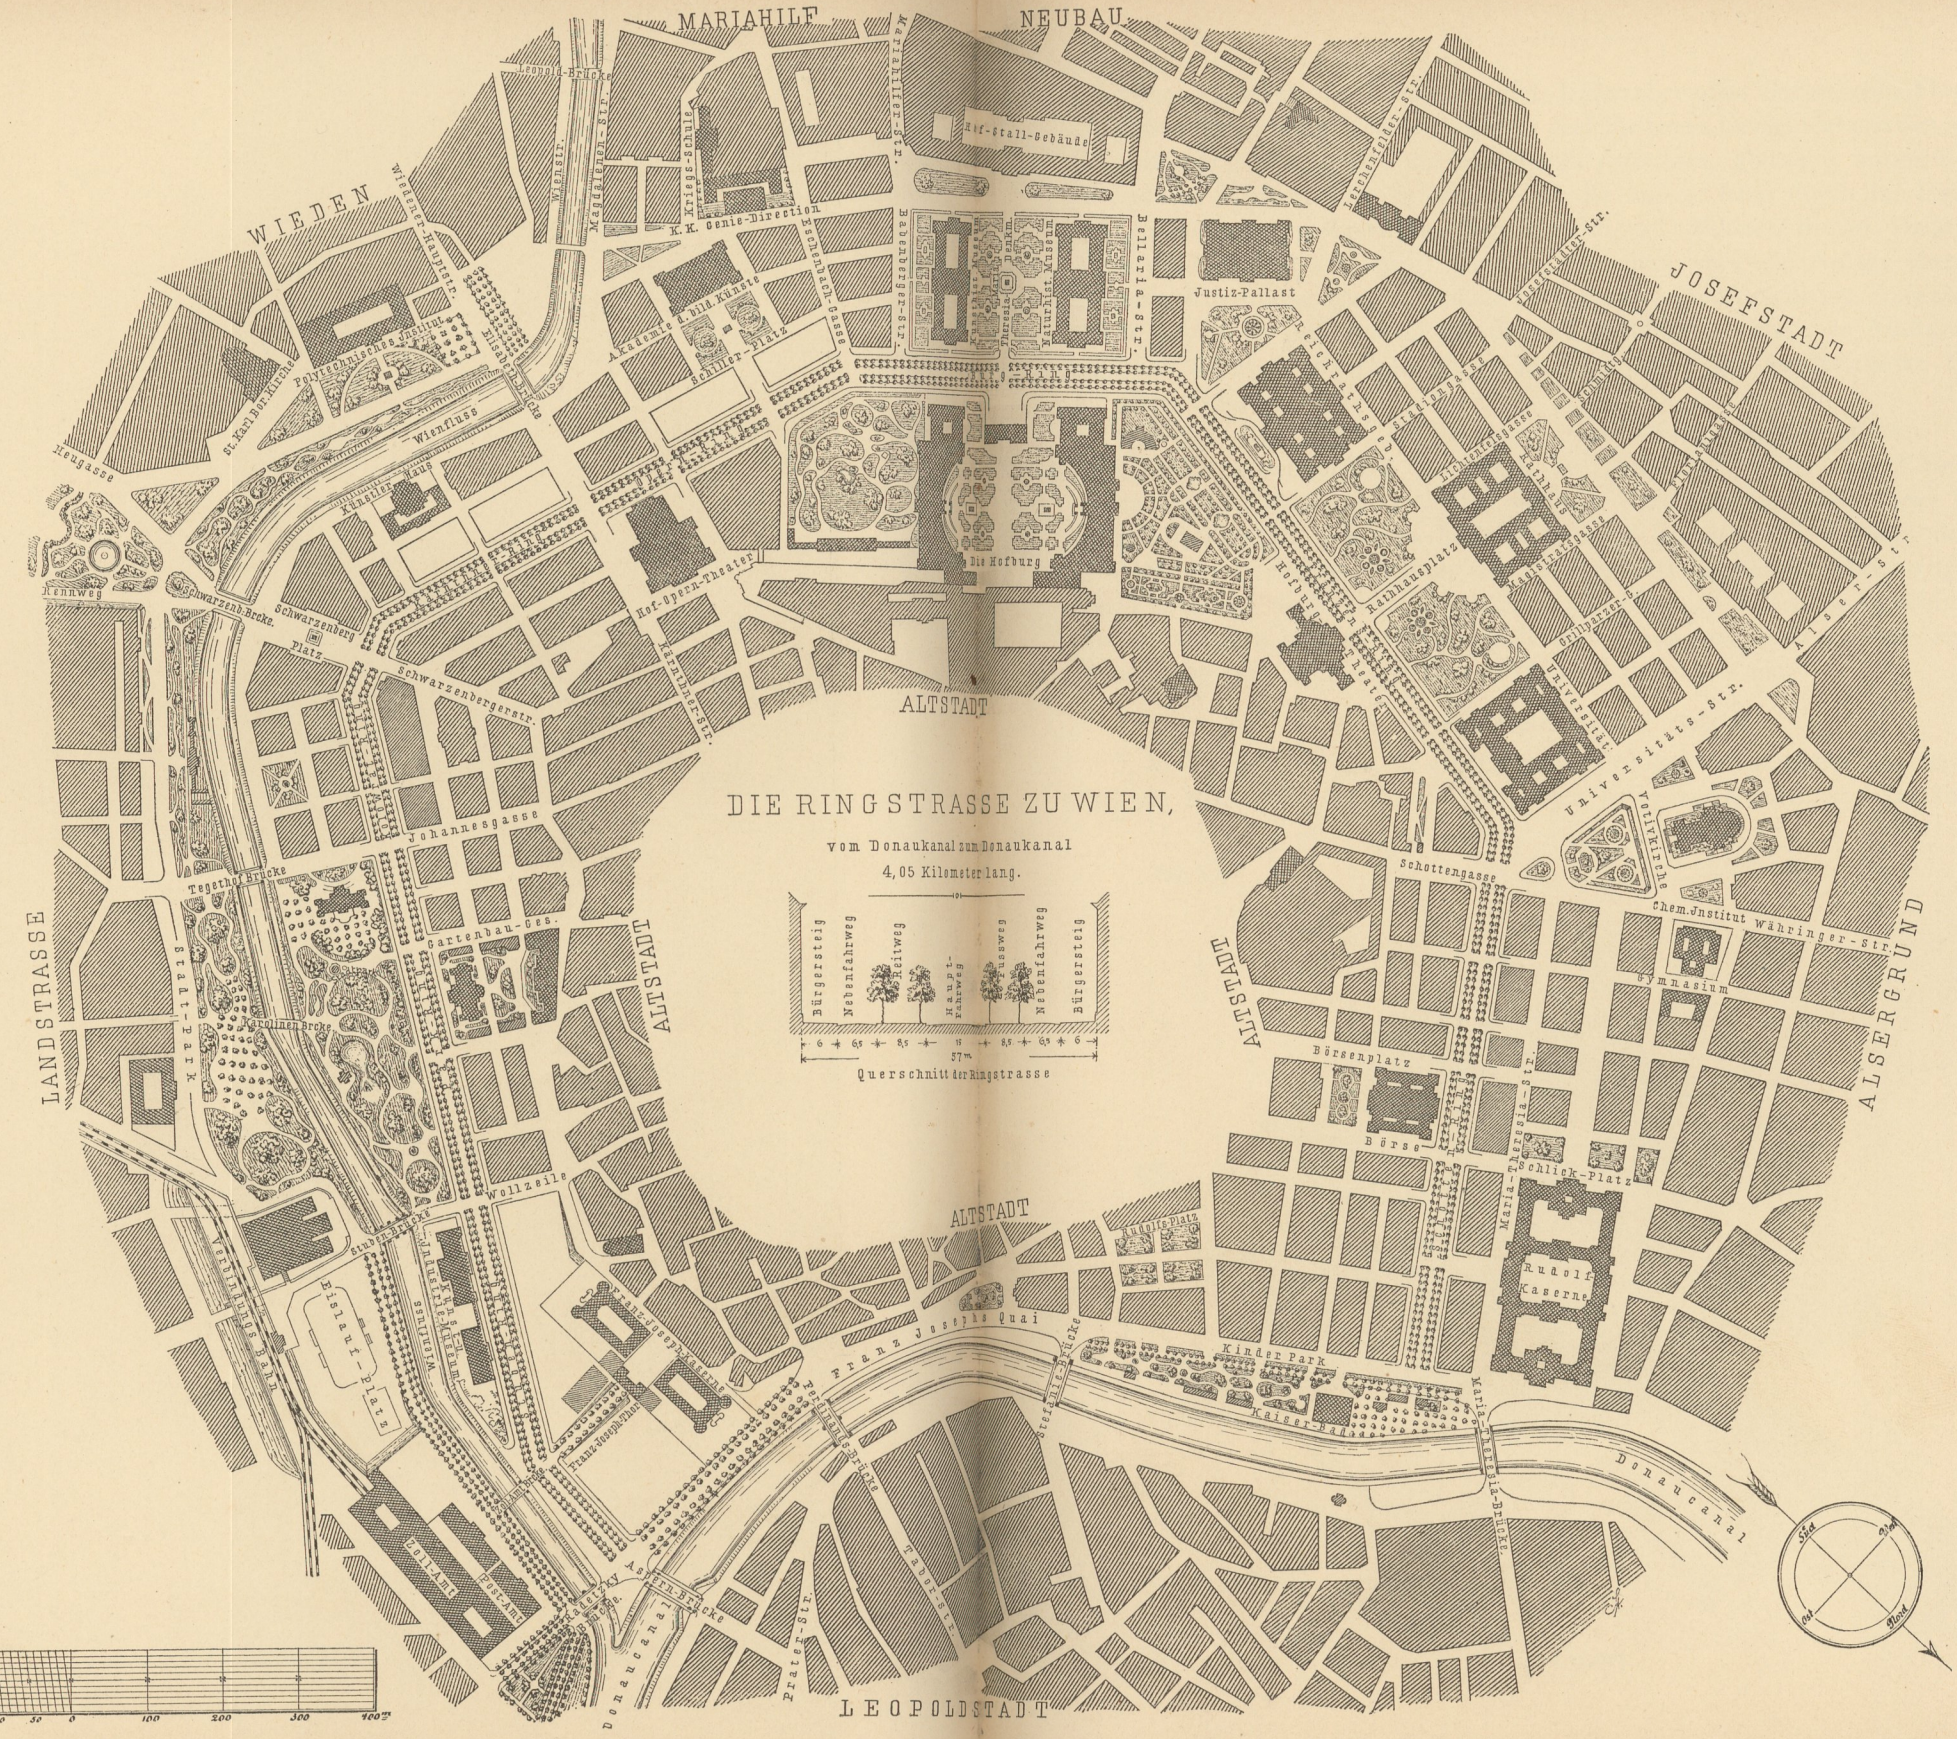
MARIAHILF
NEUBAU
WIEDEN
JOSEFSTADT
Hof-Stall-Gebäude
K.K. Genie-Direction
Justiz-Pallast
Akademie d. bild. Künste
Schiller-Platz
Polytechnisches Institut
Wienfluss
St. Karl Bor. Kirche
Heugasse
Künstler-Haus
Rennweg
Schwarzenb. Brücke
Schwarzenberg-Platz
Schwarzenbergerstr.
Hof-Opern-Theater
Die Hofburg
Rathausplatz
Universitäts-Str.
Votivkirche
ALTSTADT
DIE RINGSTRASSE ZU WIEN,
vom Donaukanal zum Donaukanal
4,05 Kilometer lang.
Bürgersteig
Nebenfahrweg
Reitweg
Haupt-fahrweg
Reitweg
Nebenfahrweg
Bürgersteig
57m
Querschnitt der Ringstrasse
Johannesgasse
Tegetthoff-Brücke
Gartenbau-Ges.
Stadt-Park
LANDSTRASSE
ALTSTADT
ALTSTADT
Schottengasse
Chem. Institut
Währinger-Str.
Gymnasium
ALSERGRUND
Börsenplatz
Börse
Maria-Theresia-Str.
Schlick-Platz
Rudolf-Kaserne
Wollzeile
ALTSTADT
Franz Josephs Quai
Kinder Park
Donaucanal
Stadt-Platz
LEOPOLDSTADT
Donaucanal
Nord
Süd
Ost
West
0 50 100 200 300 400m